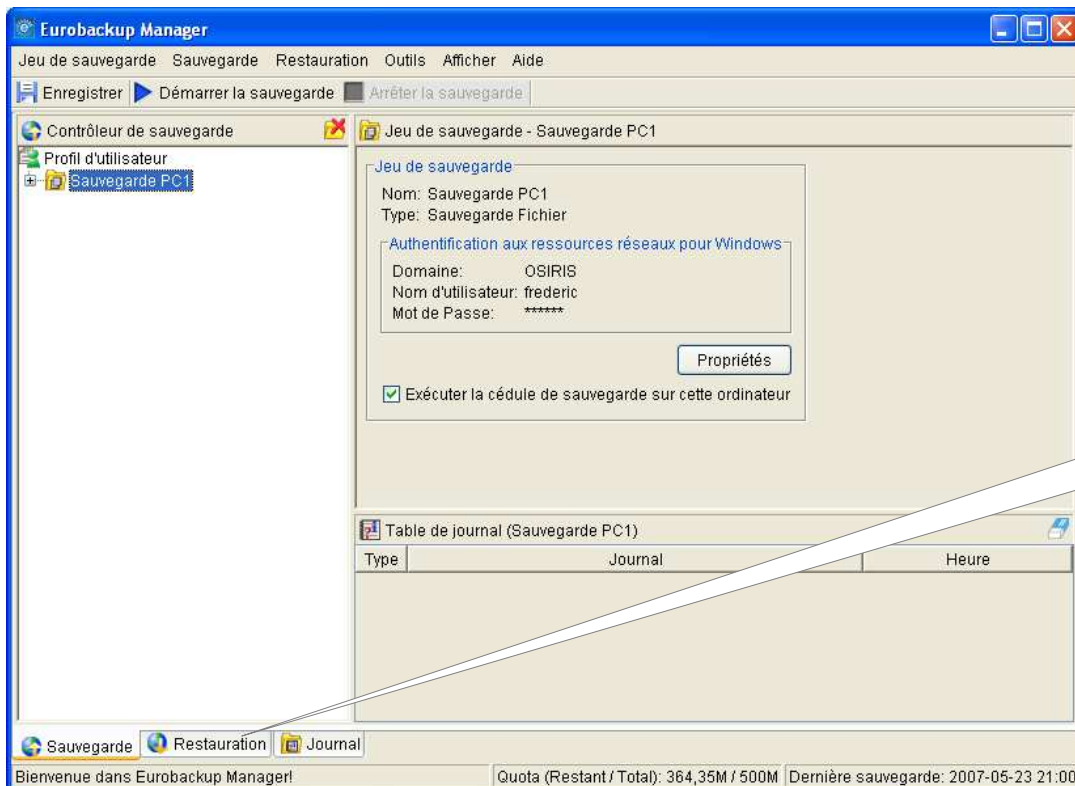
Eurobackup Manager

Jeu de sauvegarde Sauvegarde Restauration Outils Afficher Aide

Enregistrer Démarrer la sauvegarde Arrêter la sauvegarde

Contrôleur de sauvegarde

Profil d'utilisateur
Sauvegarde PC1

Jeu de sauvegarde - Sauvegarde PC1

Jeu de sauvegarde
Nom: Sauvegarde PC1
Type: Sauvegarde Fichier

Authentification aux ressources réseaux pour Windows
Domaine: OSIRIS
Nom d'utilisateur: frederic
Mot de Passe: ******

Propriétés

Exécuter la cédule de sauvegarde sur cette ordinateur

Table de journal (Sauvegarde PC1)

| Type | Journal | Heure |
|---|---|---|

Sauvegarde Restauration Journal

Bienvenue dans Eurobackup Manager!
Quota (Restant / Total): 364,35M / 500M Dernière sauvegarde: 2007-05-23 21:00